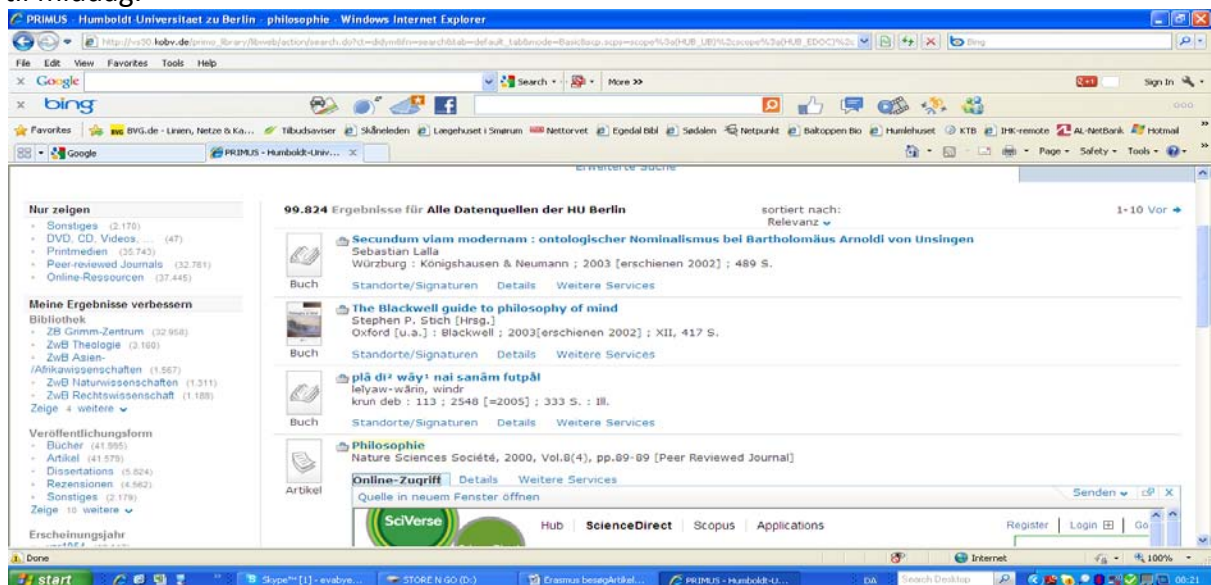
PRIMUS - Humboldt-Universitaet zu Berlin - philosophie - Windows Internet Explorer

http://vs30.kobv.de/primo_library/libweb/action/search.do?ct=didym&fn=search&tab=default_tab&mode=Basic&vid=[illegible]

File Edit View Favorites Tools Help

Google Search More >> Sign In

bing

Favorites BVG.de - Linien, Netze & Ka... Tibudsaviser Skåneleden Lægehuset i Smørum Nettorvet Egedal Bibl Sødalen Netpunkt Baltoppen Bio Humlehuset KTB IHK-remote AL-NetBank Hotmail

Google PRIMUS - Humboldt-Univ... Page Safety Tools

Erweiterte Suche

Nur zeigen
Sonstiges (2.170)
DVD, CD, Videos, ... (47)
Printmedien (35.743)
Peer-reviewed Journals (32.781)
Online-Ressourcen (37.445)

Meine Ergebnisse verbessern
Bibliothek
ZB Grimm-Zentrum (32.958)
ZwB Theologie (3.160)
ZwB Asien-/Afrikawissenschaften (1.567)
ZwB Naturwissenschaften (1.311)
ZwB Rechtswissenschaft (1.188)
Zeige 4 weitere

Veröffentlichungsform
Bücher (41.955)
Artikel (41.578)
Dissertations (5.824)
Rezensionen (4.562)
Sonstiges (2.179)
Zeige 10 weitere

Erscheinungsjahr

99.824 Ergebnisse für Alle Datenquellen der HU Berlin

sortiert nach: Relevanz

1-10 Vor

Secundum viam modernam : ontologischer Nominalismus bei Bartholomäus Arnoldi von Unsingen
Sebastian Lalla
Würzburg : Königshausen & Neumann ; 2003 [erschienen 2002] ; 489 S.
Buch
Standorte/Signaturen Details Weitere Services

The Blackwell guide to philosophy of mind
Stephen P. Stich [Hrsg.]
Oxford [u.a.] : Blackwell ; 2003[erschienen 2002] ; XII, 417 S.
Buch
Standorte/Signaturen Details Weitere Services

plā di² wāy¹ nai sanām futpål
lelyaw-wārin, windr
krun deb : 113 ; 2548 [=2005] ; 333 S. : Ill.
Buch
Standorte/Signaturen Details Weitere Services

Philosophie
Nature Sciences Société, 2000, Vol.8(4), pp.89-89 [Peer Reviewed Journal]
Artikel
Online-Zugriff Details Weitere Services
Quelle in neuem Fenster öffnen
Senden

SciVerse Hub ScienceDirect Scopus Applications Register Login Go

Done Internet 100%

start Skype™ [1] - evabye... STORE N GO (D:) Erasmus besøgArtikel... PRIMUS - Humboldt-U... DA Search Desktop 00:21